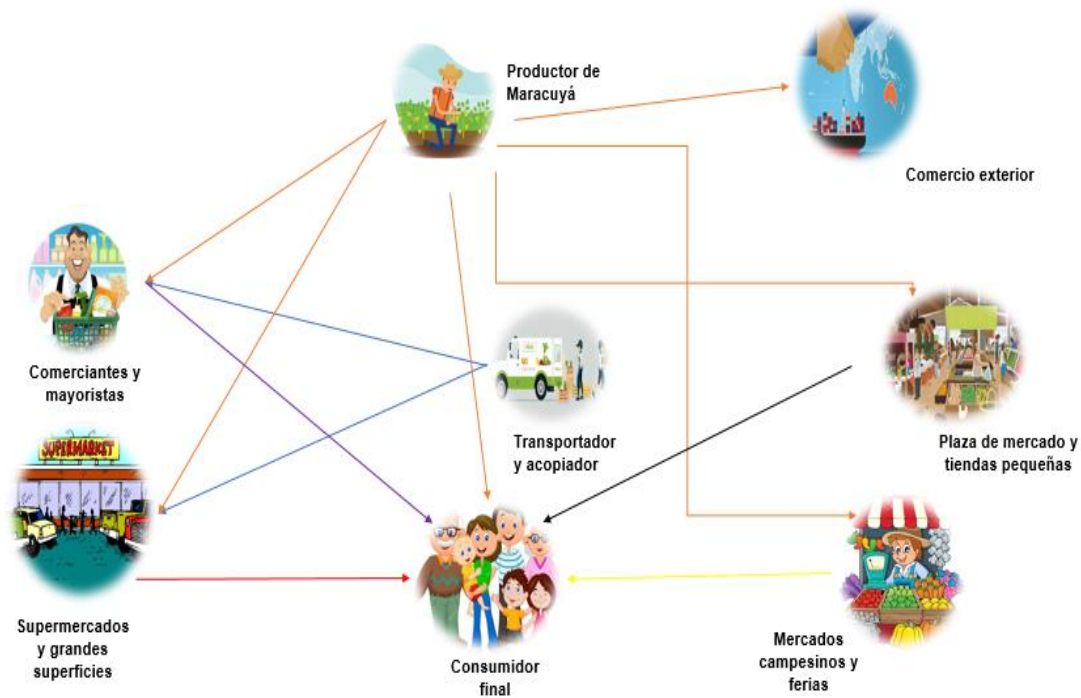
Productor de Maracuyá

Comercio exterior

Comerciantes y mayoristas

Transportador y acopiador

Plaza de mercado y tiendas pequeñas

SUPERMARKET

Supermercados y grandes superficies

Consumidor final

Mercados campesinos y ferias